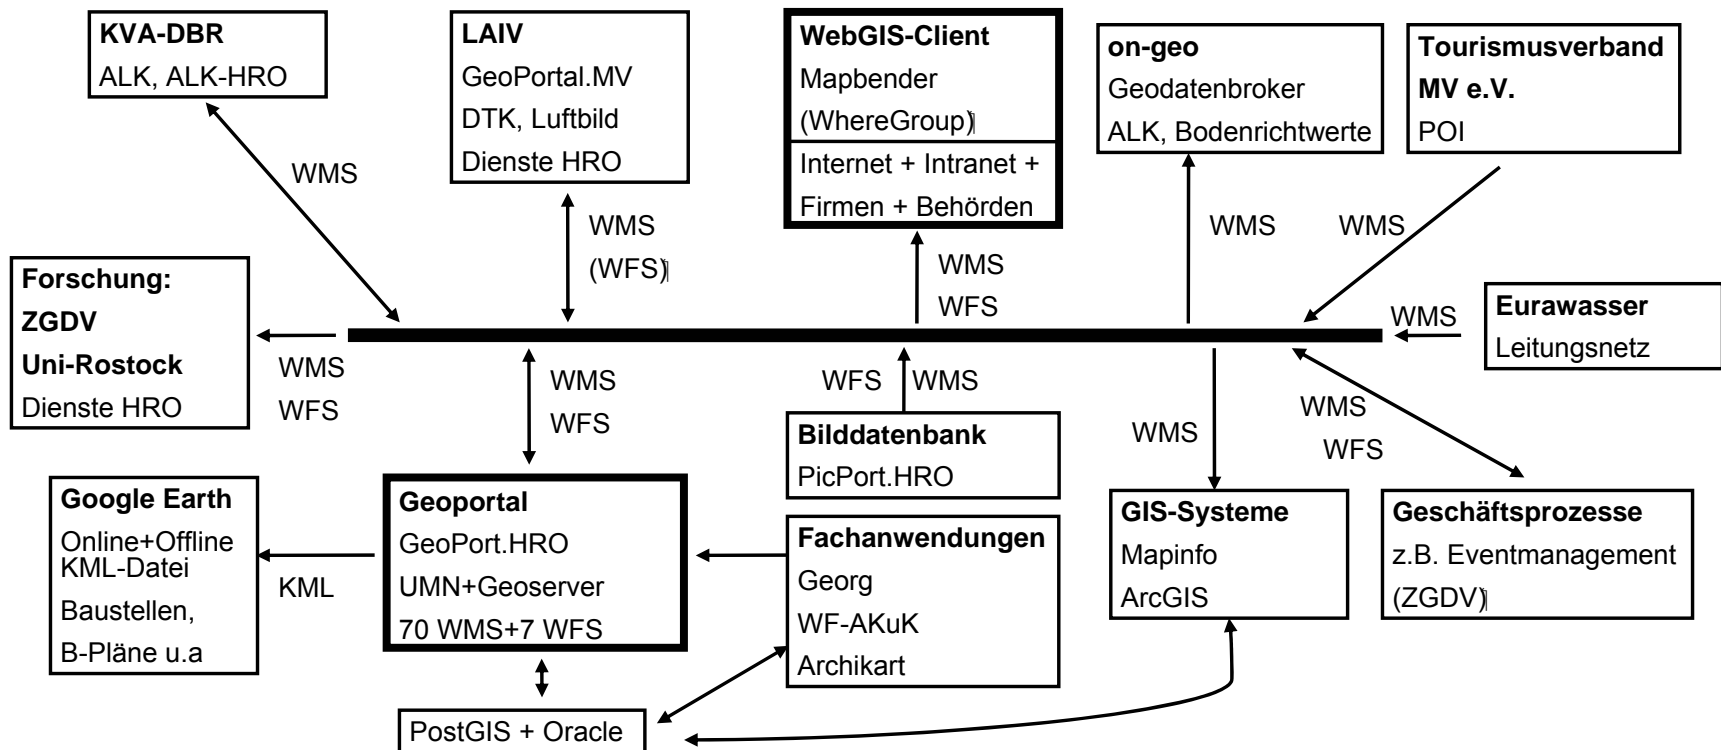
**KVA-DBR**
ALK, ALK-HRO

**LAIV**
GeoPortal.MV
DTK, Luftbild
Dienste HRO

**WebGIS-Client**
Mapbender
(WhereGroup)
Internet + Intranet +
Firmen + Behörden

**on-geo**
Geodatenbroker
ALK, Bodenrichtwerte

**Tourismusverband MV e.V.**
POI

WMS

WMS
(WFS)

WMS
WFS

WMS

WMS

**Forschung:**
**ZGDV**
**Uni-Rostock**
Dienste HRO

WMS
WFS

WMS

**Eurawasser**
Leitungsnetz

WMS
WFS

WFS

WMS

WMS

WMS
WFS

**Bilddatenbank**
PicPort.HRO

**Google Earth**
Online+Offline
KML-Datei
Baustellen,
B-Pläne u.a

KML

**Geoportal**
GeoPort.HRO
UMN+Geoserver
70 WMS+7 WFS

**Fachanwendungen**
Georg
WF-AKuK
Archikart

**GIS-Systeme**
Mapinfo
ArcGIS

**Geschäftsprozesse**
z.B. Eventmanagement
(ZGDV)

PostGIS + Oracle